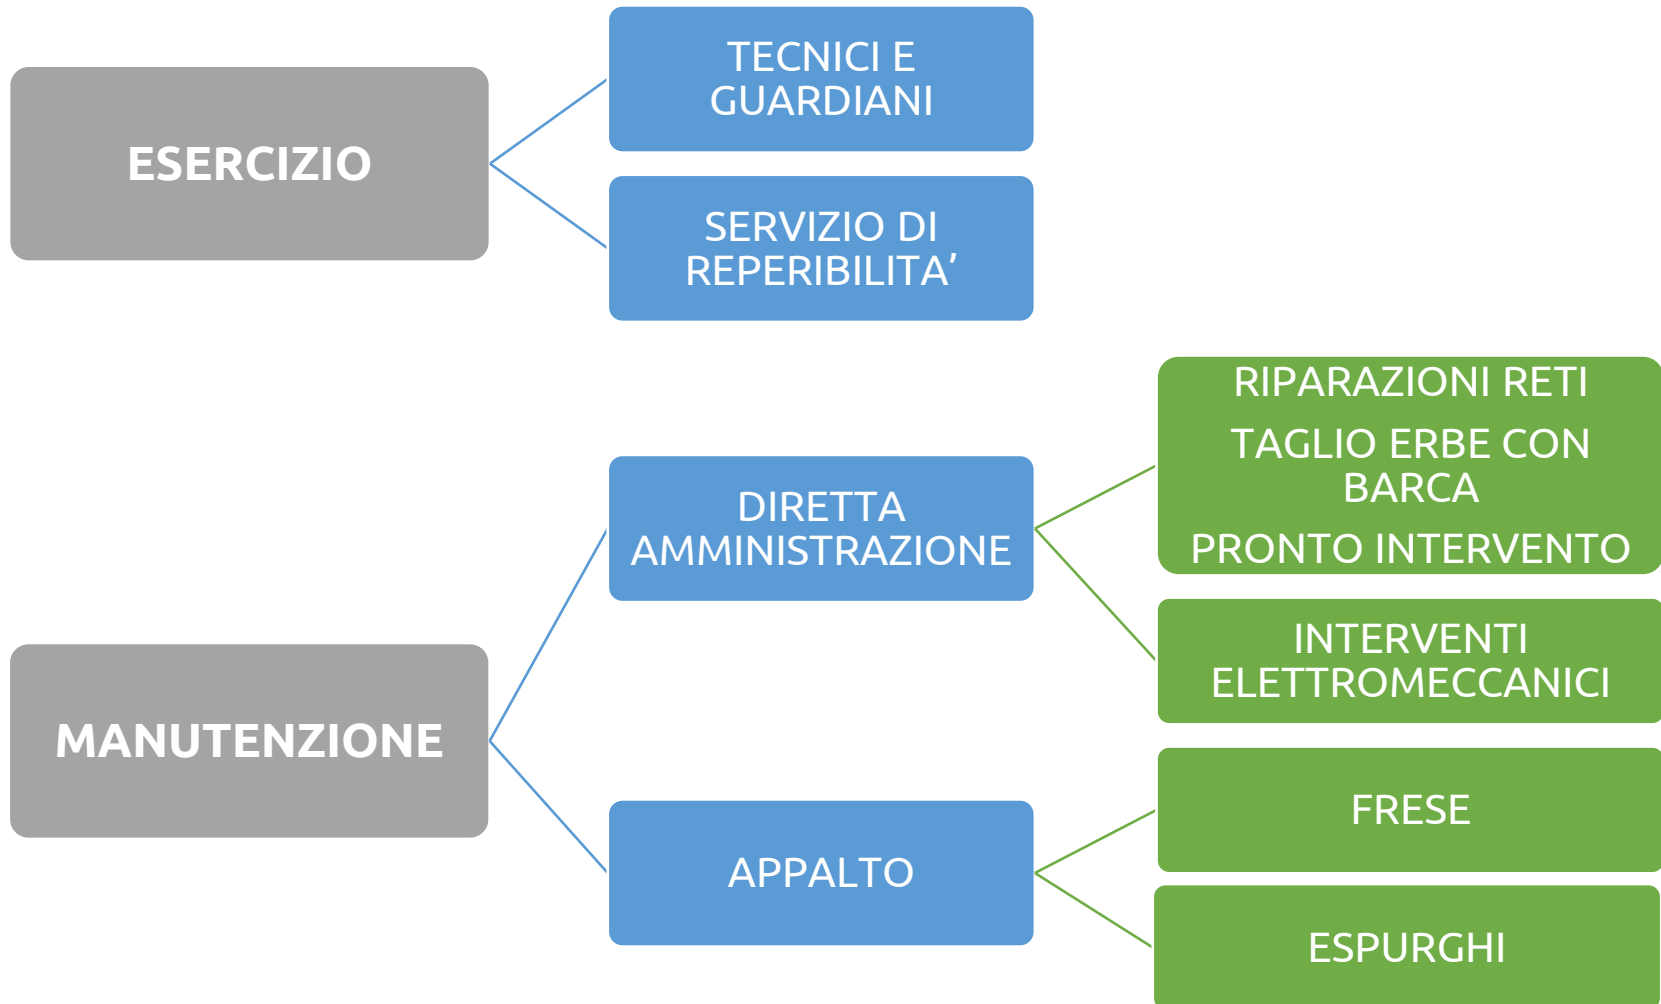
ESERCIZIO

TECNICI E GUARDIANI

SERVIZIO DI REPERIBILITA’

MANUTENZIONE

DIRETTA AMMINISTRAZIONE

RIPARAZIONI RETI

TAGLIO ERBE CON BARCA

PRONTO INTERVENTO

INTERVENTI ELETTROMECCANICI

APPALTO

FRESE

ESPURGHI